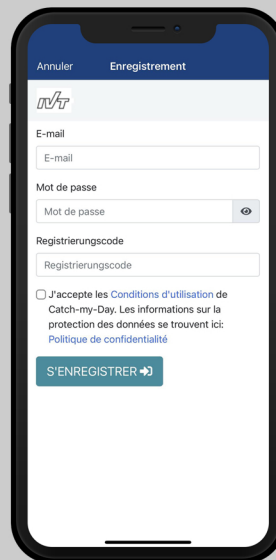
Annuler Enregistrement

IVT

E-mail

E-mail

Mot de passe

Mot de passe

Registrierungscode

Registrierungscode

J'accepte les Conditions d'utilisation de Catch-my-Day. Les informations sur la protection des données se trouvent ici: Politique de confidentialité

S'ENREGISTRER